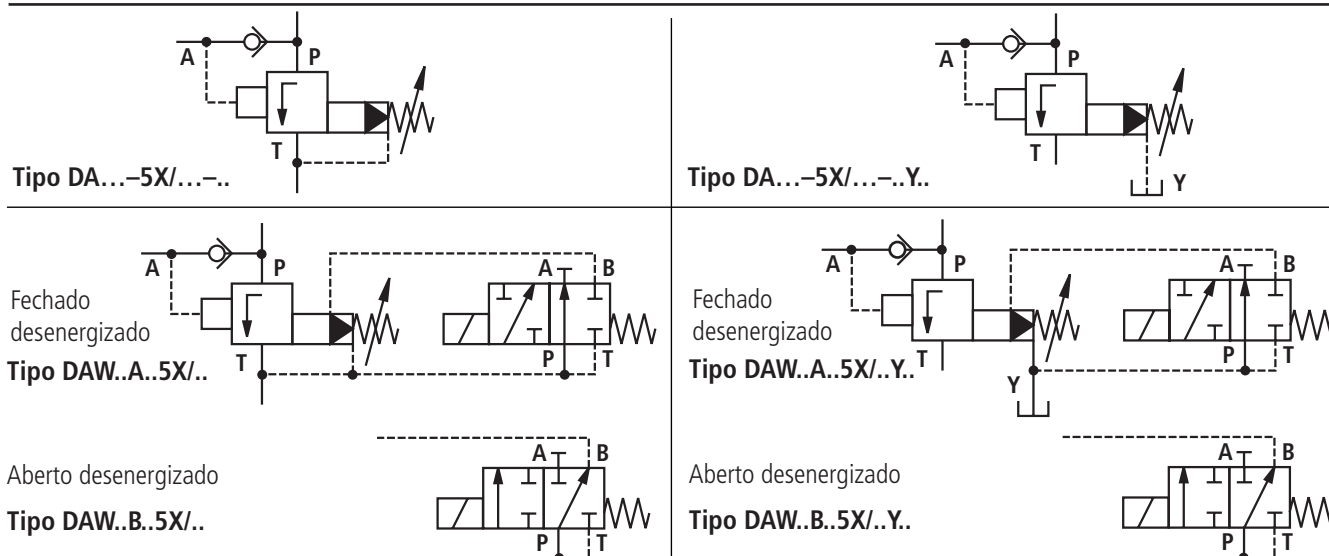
A
P
T
Tipo DA…–5X/…–..

A
P
T
Tipo DA…–5X/…–..Y..
Y

A
P
Fechado desenergizado
T
Tipo DAW..A..5X/..
A
B
P
T

A
P
Fechado desenergizado
T
Tipo DAW..A..5X/..Y..
Y
A
B
P
T

Aberto desenergizado
Tipo DAW..B..5X/..
A
B
P
T

Aberto desenergizado
Tipo DAW..B..5X/..Y..
A
B
P
T